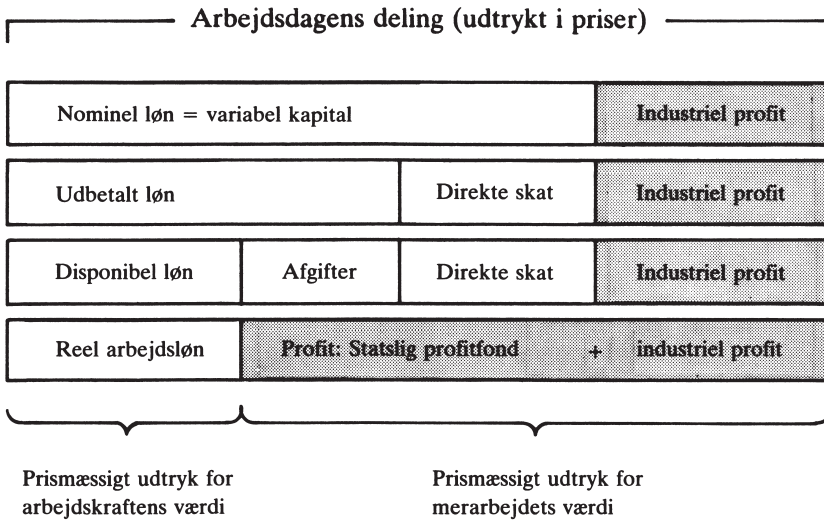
Arbejdsdagens deling (udtrykt i priser)

| Nominel løn = variabel kapital | | | Industriel profit |
|---|---|---|---|
| Udbetalt løn | | Direkte skat | Industriel profit |
| Disponibel løn | Afgifter | Direkte skat | Industriel profit |
| Reel arbejdsløn | Profit: Statslig profitfond | + | industriel profit |

Prismæssigt udtryk for arbejdskraftens værdi

Prismæssigt udtryk for merarbejdets værdi